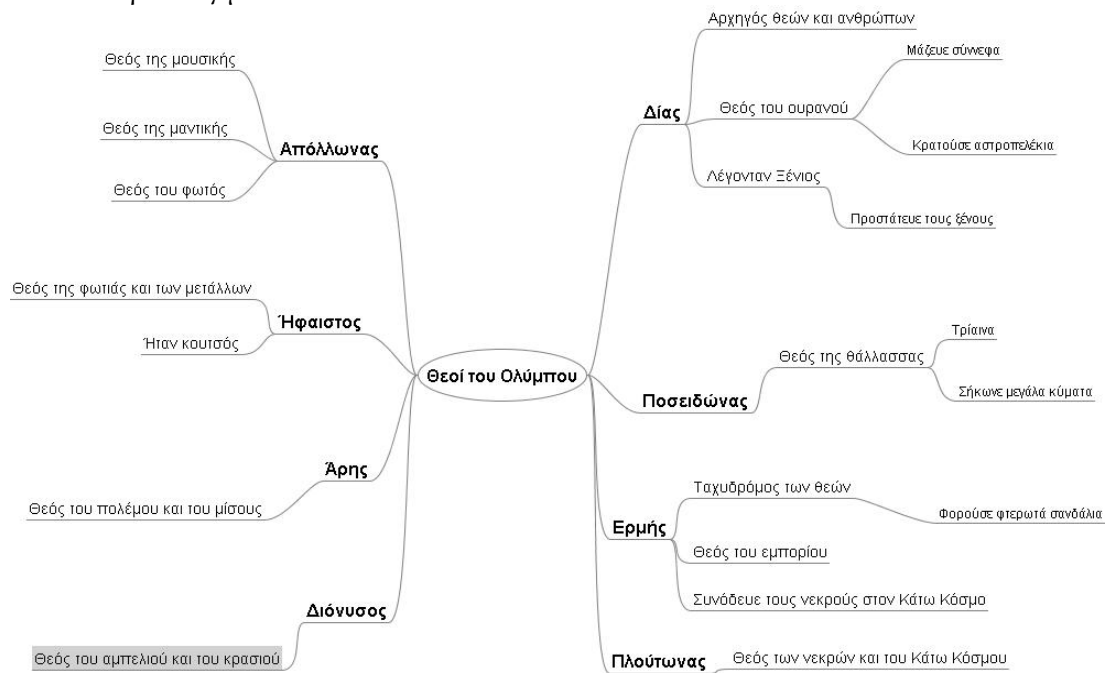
Θεοί του Ολύμπου

Απόλλωνας
Θεός της μουσικής
Θεός της μαντικής
Θεός του φωτός

Ήφαιστος
Θεός της φωτιάς και των μετάλλων
Ήταν κουτσός

Άρης
Θεός του πολέμου και του μίσους

Διόνυσος
Θεός του αμπελιού και του κρασιού

Δίας
Αρχηγός θεών και ανθρώπων
Θεός του ουρανού
Μάζευε σύννεφα
Κρατούσε αστροπελέκια
Λέγονταν Ξένιος
Προστάτευε τους ξένους

Ποσειδώνας
Θεός της θάλλασσας
Τρίαινα
Σήκωνε μεγάλα κύματα

Ερμής
Ταχυδρόμος των θεών
Φορούσε φτερωτά σανδάλια
Θεός του εμπορίου
Συνόδευε τους νεκρούς στον Κάτω Κόσμο

Πλούτωνας
Θεός των νεκρών και του Κάτω Κόσμου